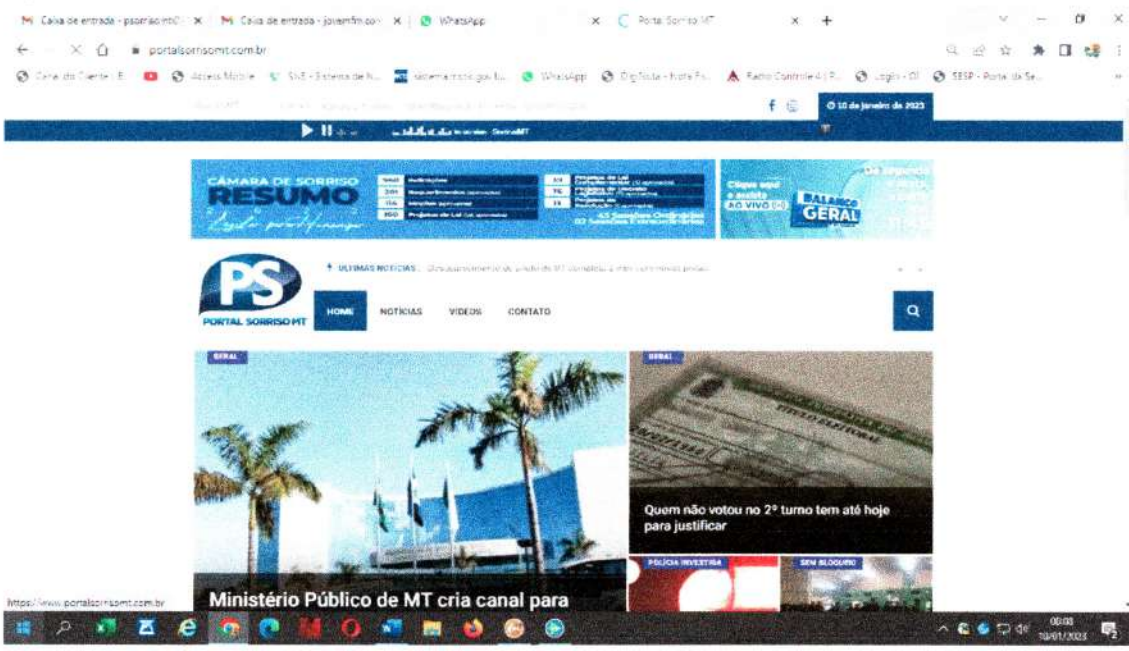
M Caixa de entrada - psorriso@ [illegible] × M Caixa de entrada - jovemfm.co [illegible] × WhatsApp × Portal Sorriso MT × +

portalsorrisomt.com.br

Central do Cliente | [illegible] Access Mobile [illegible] sistema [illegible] WhatsApp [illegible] Radio Controle 4 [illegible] Login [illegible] SESP - Portal da Se...

10 de janeiro de 2023

CÂMARA DE SORRISO RESUMO

Clique aqui e assista AO VIVO

BALANÇO GERAL

ÚLTIMAS NOTÍCIAS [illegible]

PS PORTAL SORRISO MT

HOME NOTÍCIAS VIDEOS CONTATO

GERAL

Ministério Público de MT cria canal para

GERAL

Quem não votou no 2º turno tem até hoje para justificar

POLÍCIA INVESTIGA

SEM BLOQUEIO

https://www.portalsorrisomt.com.br

00:03 10/01/2023